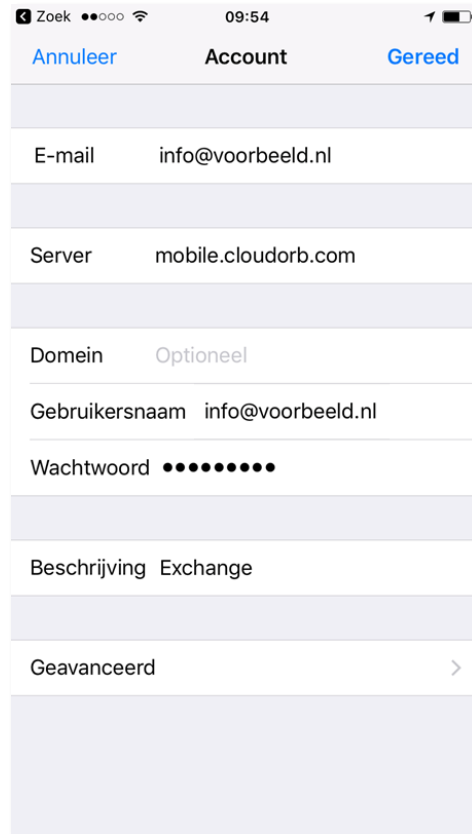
Zoek ●●○○○ 09:54

Annuleer Account Gereed

E-mail info@voorbeeld.nl

Server mobile.cloudorb.com

Domein Optioneel

Gebruikersnaam info@voorbeeld.nl

Wachtwoord •••••••••

Beschrijving Exchange

Geavanceerd